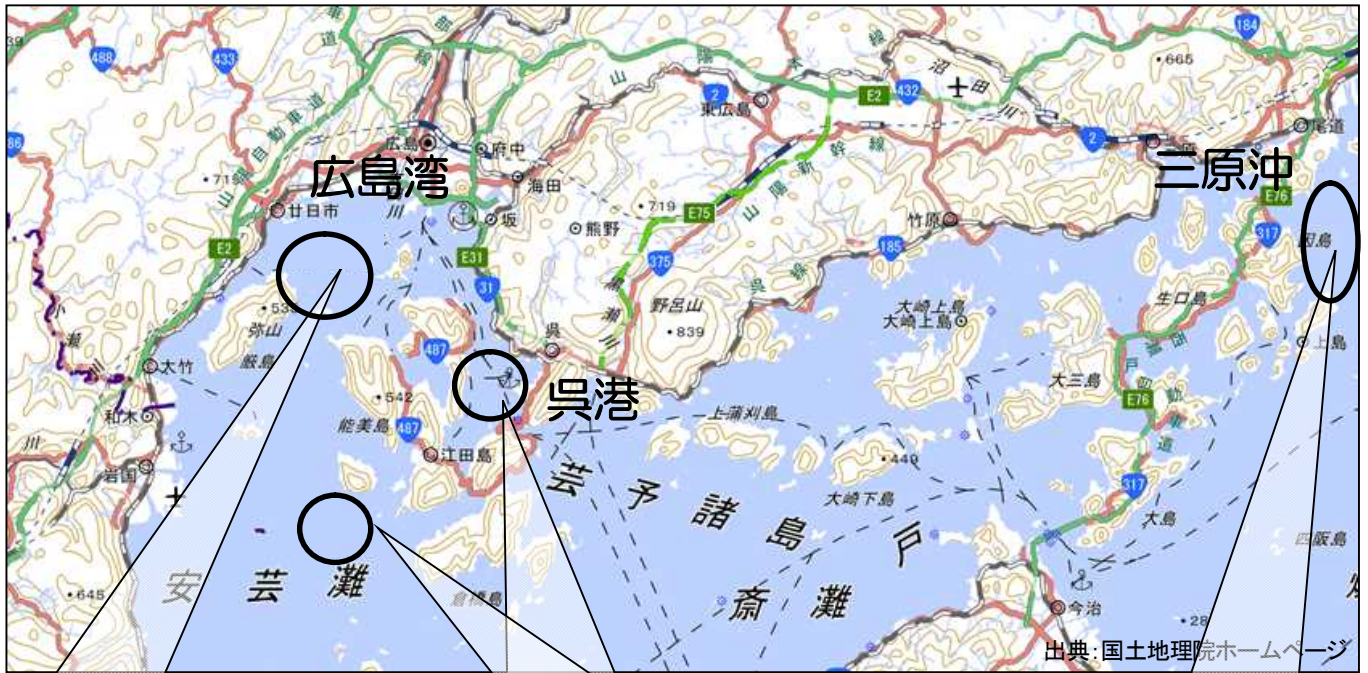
広島湾
三原沖
呉港
安 芸 灘
芸 予 諸 島
斎 灘
広島
府中
海田
坂
熊野
廿日市
東広島
竹原
尾道
呉
野呂山
・839
大崎上島
大崎上島
大三島
生口島
因島
上島
上蒲刈島
大崎下島
大島
今治
江田島
能美島
弥山
厳島
大竹
和木
岩国
倉橋島
伯方島
西阪島
山陽自動車道
山陽新幹線
山陽本線
呉線
広島呉道路
東広島呉道路
西瀬戸自動車道
沼田川
・719
・665
・715
・542
・449
・645
・53
・28
E2
E2
E31
E75
E76
E76
2
2
31
184
185
317
317
375
432
433
487
487
488
出典:国土地理院ホームページ